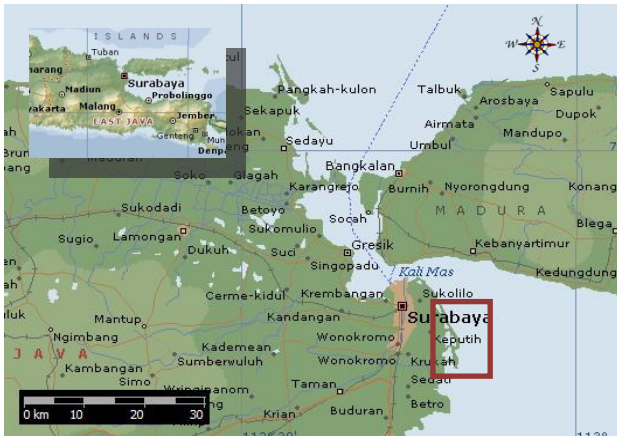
ISLANDS
Tuban
marang
Surabaya
Madiun
Probolinggo
Malang
yakarta
EAST JAVA
Jember
Genteng
Denp
N
W
E
S
Pangkah-kulon
Talbuk
Sapulu
Arosbaya
Dupok
Sekapuk
Airmata
Mandupo
Sedayu
Umbul
Bru
Bangkalan
Soko
Glagah
Karangrejo
Burnih
Nyorongdung
Konang
MADURA
Sukodadi
Betoyo
Socah
Blega
Sugio
Lamongan
Sukomulio
Dukuh
Suci
Gresik
Kebanyartimur
Singopadu
Kali Mas
Kedungdung
Cerme-kidul
Krembangan
Sukolilo
Mantup
Surabaya
Kandangan
Ngimbang
Keputih
Wonokromo
JAVA
Kademean
Kambangan
Sumberwuluh
Wonokromo
Krukah
Simo
Taman
Sedati
Wringinanom
0 km
10
20
30
Krian
Buduran
Betro